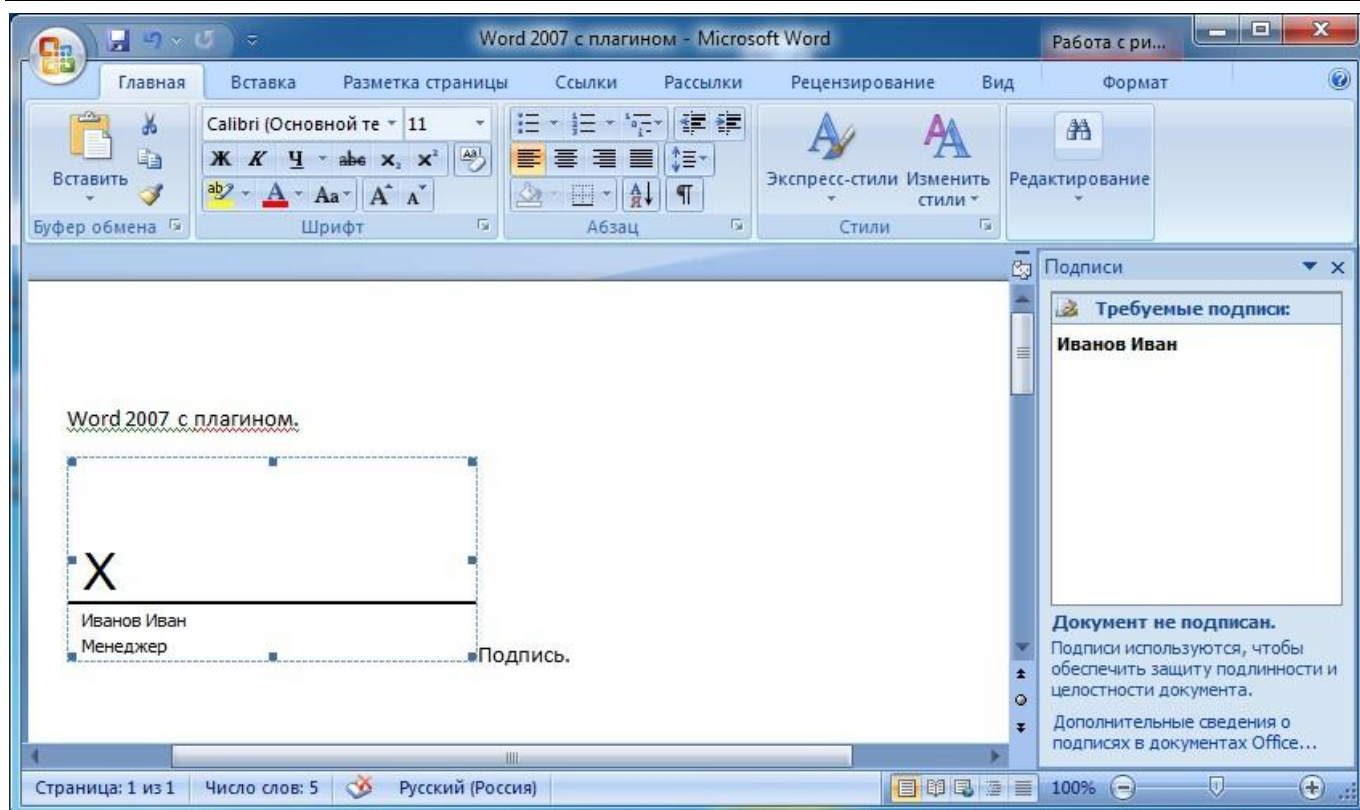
Word 2007 с плагином - Microsoft Word

Работа с ри...

Главная Вставка Разметка страницы Ссылки Рассылки Рецензирование Вид Формат

Calibri (Основной те 11

Ж К Ч abe $x_2$ $x^2$

Aa A A

Вставить

Буфер обмена

Шрифт

Абзац

Экспресс-стили Изменить стили

Стили

Редактирование

Word 2007 с плагином.

X

Иванов Иван

Менеджер

Подпись.

Подписи

Требуемые подписи:

Иванов Иван

Документ не подписан.

Подписи используются, чтобы обеспечить защиту подлинности и целостности документа.

Дополнительные сведения о подписях в документах Office...

Страница: 1 из 1 Число слов: 5 Русский (Россия) 100%